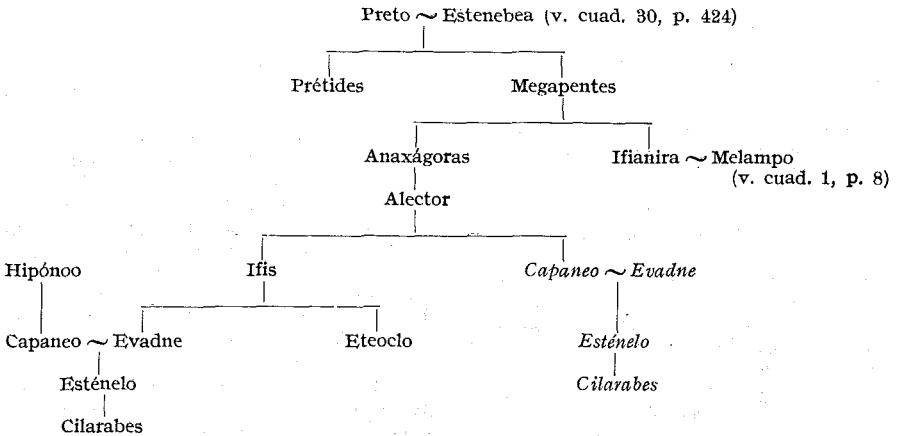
Preto $\sim$ Estenebea (v. cuad. 30, p. 424)

Prétides

Megapentes

Anaxágoras

Ifianira $\sim$ Melampo (v. cuad. 1, p. 8)

Alector

Hipónoo

Ifis

*Capaneo* $\sim$ *Evadne*

Capaneo $\sim$ Evadne

Eteoclo

*Esténelo*

*Cilarabes*

Esténelo

Cilarabes